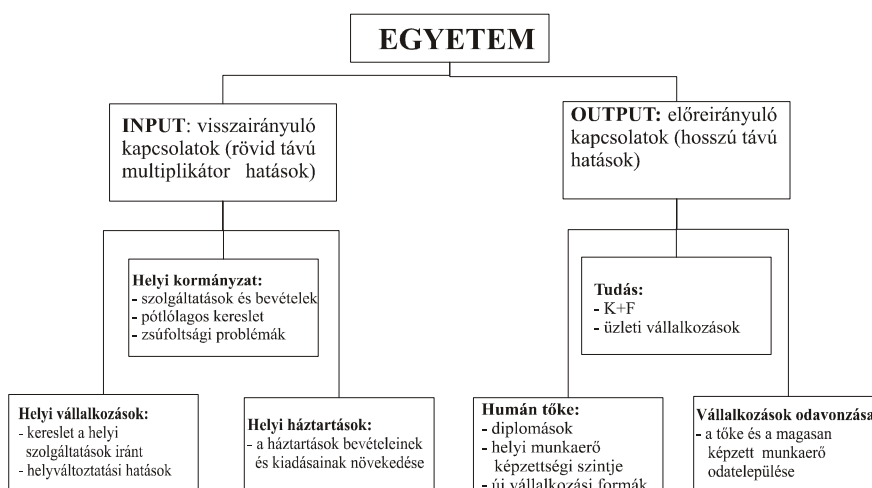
EGYETEM

INPUT: visszairányuló kapcsolatok (rövid távú multiplikátor hatások)

OUTPUT: előreirányuló kapcsolatok (hosszú távú hatások)

Helyi kormányzat:
- szolgáltatások és bevételek
- pótlólagos kereslet
- zsúfoltsági problémák

Tudás:
- K+F
- üzleti vállalkozások

Helyi vállalkozások:
- kereslet a helyi szolgáltatások iránt
- helyváltoztatási hatások

Helyi háztartások:
- a háztartások bevételeinek és kiadásainak növekedése

Humán tőke:
- diplomások
- helyi munkaerő képzettségi szintje
- új vállalkozási formák

Vállalkozások odavonzása
- a tőke és a magasan képzett munkaerő odatelepülése